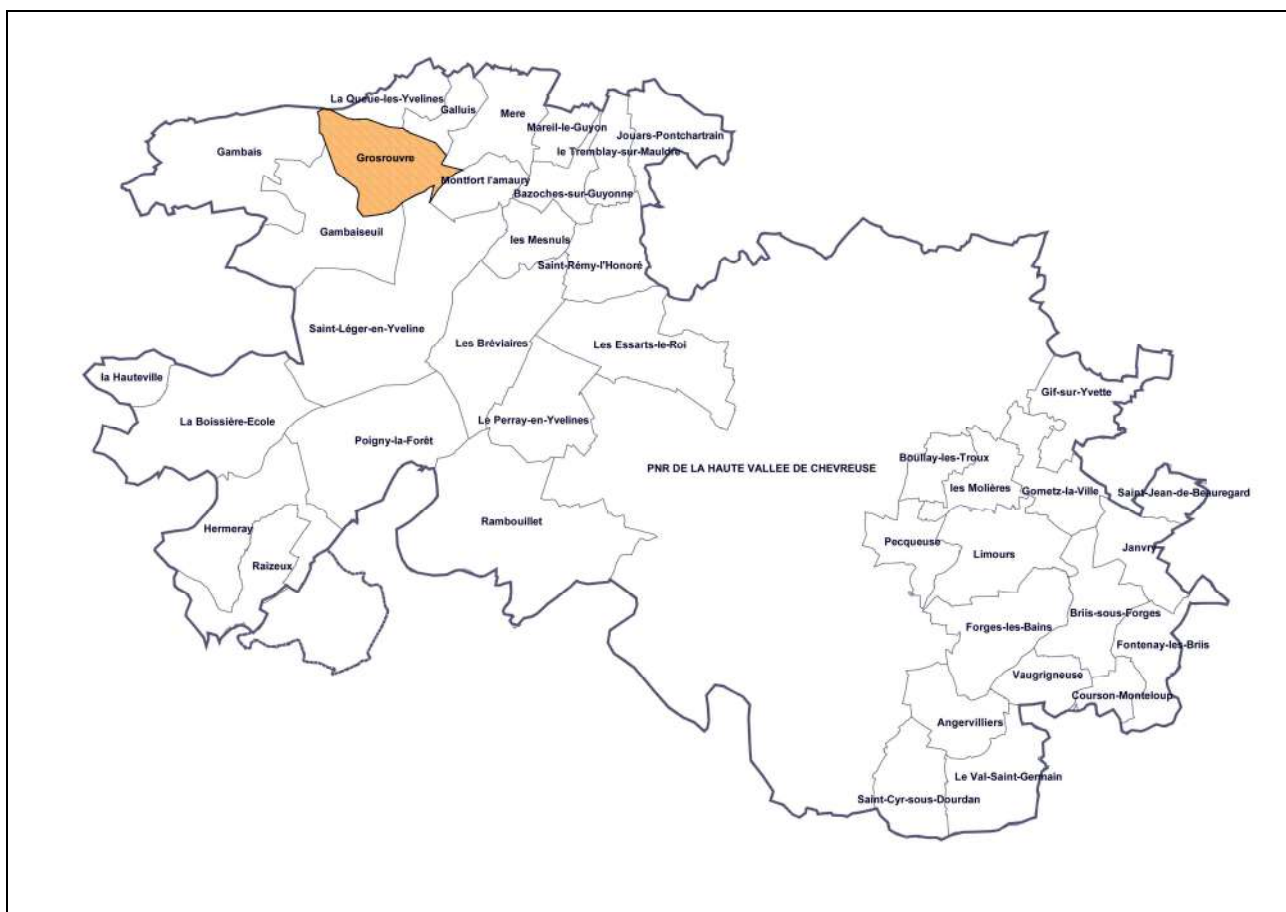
La Queue-les-Yvelines
Galluis
Mere
Mareil-le-Guyon
Jouars-Pontchartrain
Gambais
Grosrouvre
le Tremblay-sur-Mauldre
Montfort l'amaury
Bazoches-sur-Guyonne
Gambaiseuil
les Mesnuls
Saint-Rémy-l'Honoré
Saint-Léger-en-Yveline
Les Bréviaires
Les Essarts-le-Roi
la Hauteville
La Boissière-Ecole
Le Perray-en-Yvelines
Poigny-la-Forêt
Gif-sur-Yvette
PNR DE LA HAUTE VALLEE DE CHEVREUSE
Boullay-les-Troux
les Molières
Gometz-la-Ville
Saint-Jean-de-Beauregard
Hermeray
Rambouillet
Raizeux
Pecqueuse
Limours
Janvry
Briis-sous-Forges
Forges-les-Bains
Fontenay-les-Briis
Vaugrigneuse
Courson-Monteloup
Angervilliers
Le Val-Saint-Germain
Saint-Cyr-sous-Dourdan